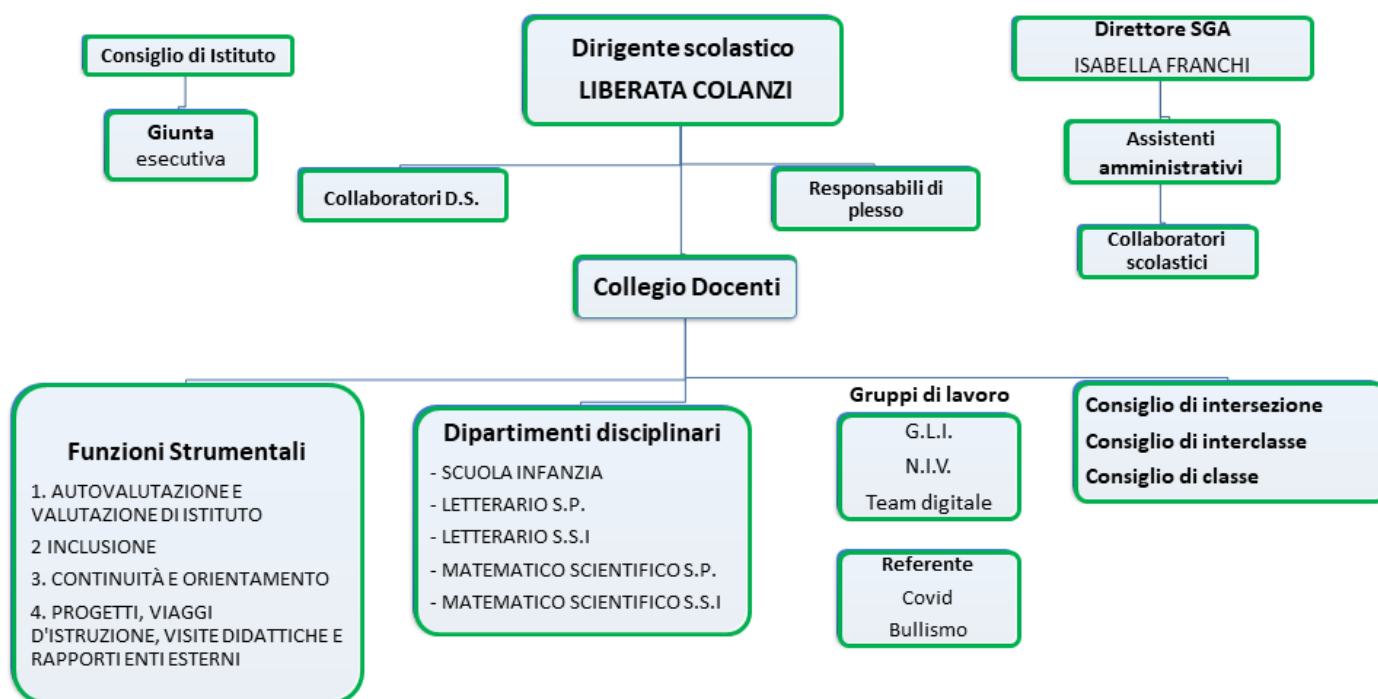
Consiglio di Istituto

Giunta
esecutiva

Dirigente scolastico
LIBERATA COLANZI

Direttore SGA
ISABELLA FRANCHI

Assistenti amministrativi

Collaboratori scolastici

Collaboratori D.S.

Responsabili di plesso

Collegio Docenti

Funzioni Strumentali
1. AUTOVALUTAZIONE E VALUTAZIONE DI ISTITUTO
2 INCLUSIONE
3. CONTINUITÀ E ORIENTAMENTO
4. PROGETTI, VIAGGI D'ISTRUZIONE, VISITE DIDATTICHE E RAPPORTI ENTI ESTERNI

Dipartimenti disciplinari
- SCUOLA INFANZIA
- LETTERARIO S.P.
- LETTERARIO S.S.I
- MATEMATICO SCIENTIFICO S.P.
- MATEMATICO SCIENTIFICO S.S.I

Gruppi di lavoro
G.L.I.
N.I.V.
Team digitale

Referente
Covid
Bullismo

Consiglio di intersezione
Consiglio di interclasse
Consiglio di classe